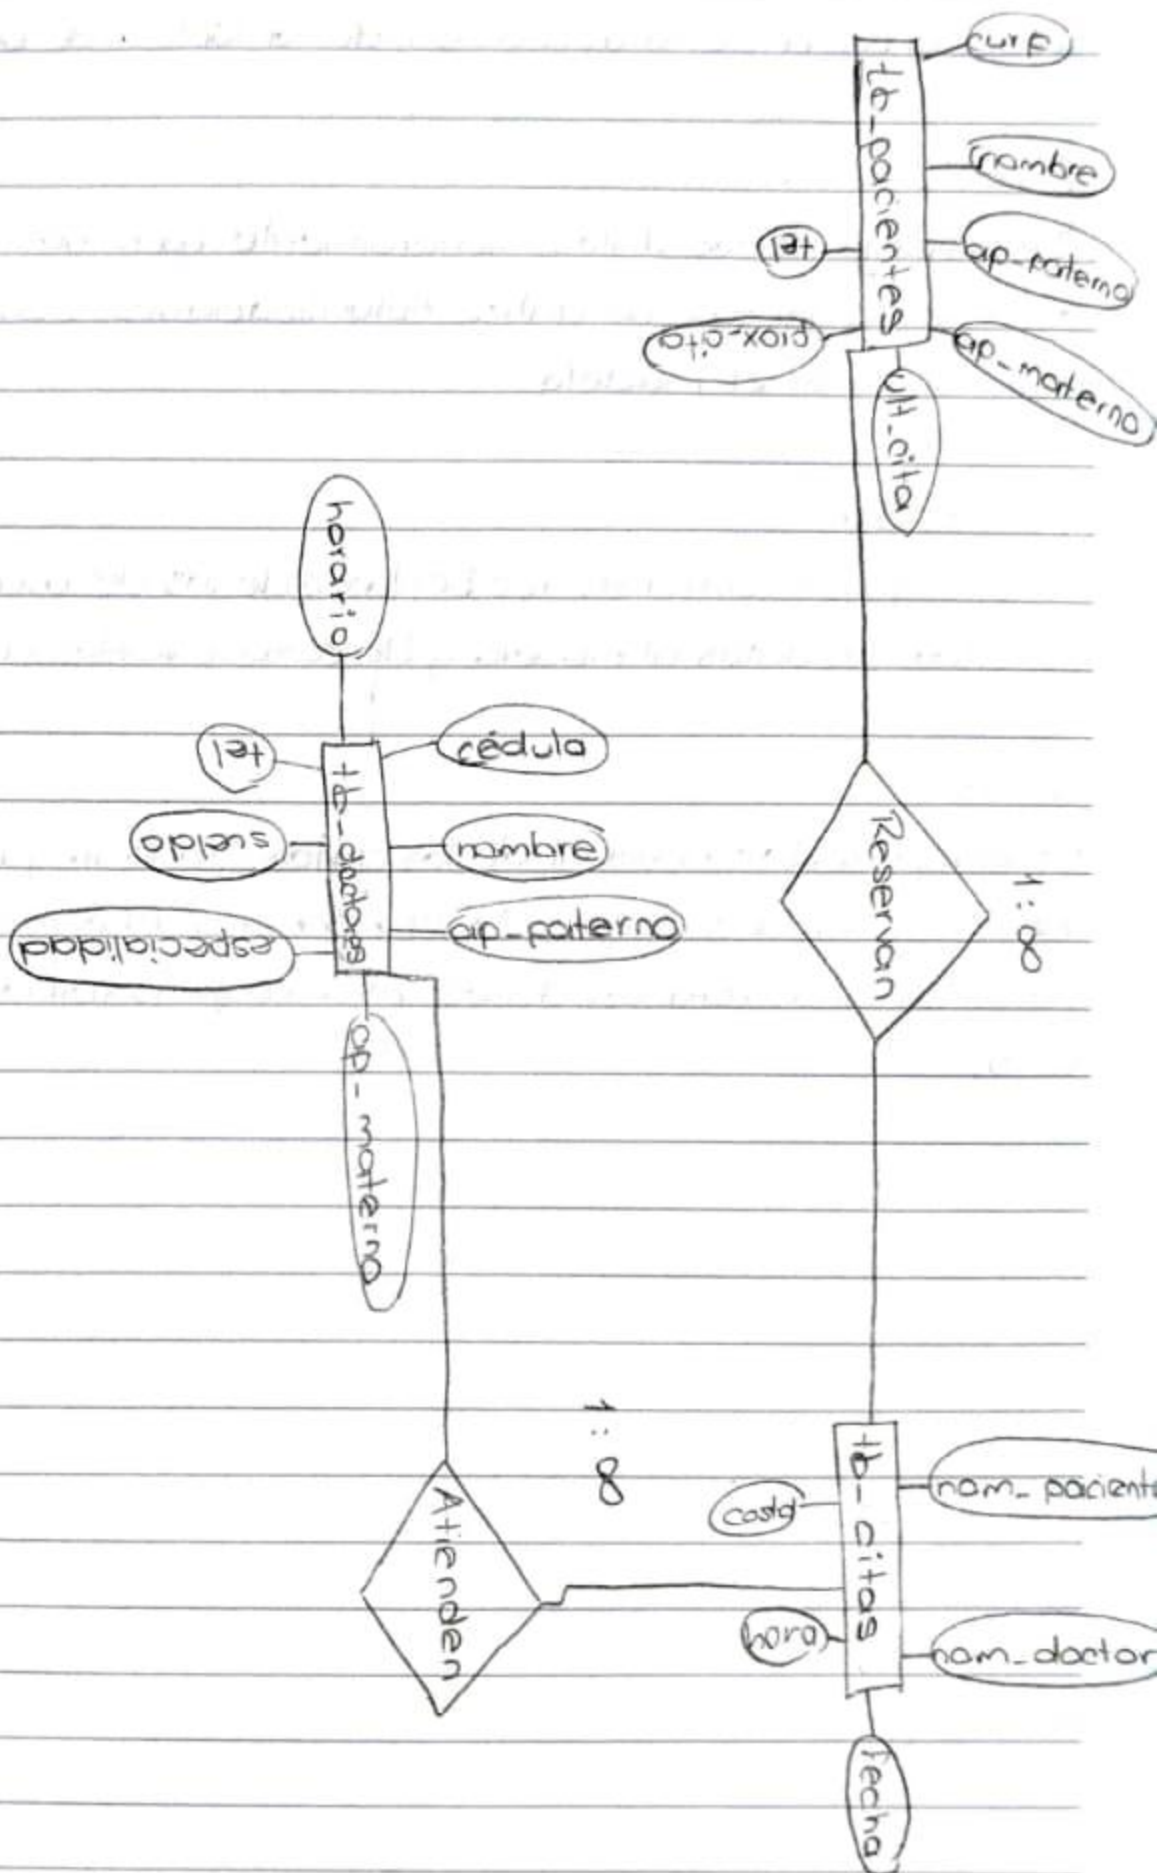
tb_pacientes
curp
nombre
ap_paterno
ap_materno
tel
prox_cita
ult_cita

horario
tb_doctores
tel
cédula
sueldo
nombre
especialidad
ap_paterno
ap_materno

Reservan
1 : ∞

Atienden
1 : ∞

tb_citas
nom_paciente
costo
hora
nom_doctor
fecha